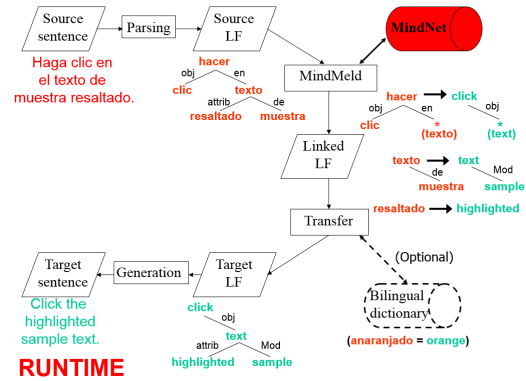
Source sentence

Parsing

Source LF

MindNet

Haga clic en el texto de muestra resaltado.

hacer
obj
en
clic
texto
attrib
de
resaltado
muestra

MindMeld

hacer
obj
en
clic
*
(texto)

click
obj
*
(text)

Linked LF

texto
de
muestra

text
Mod
sample

Transfer

resaltado

highlighted

(Optional)

Target sentence

Generation

Target LF

Bilingual dictionary

Click the highlighted sample text.

click
obj
text
attrib
Mod
highlighted
sample

(anaranjado = orange)

RUNTIME